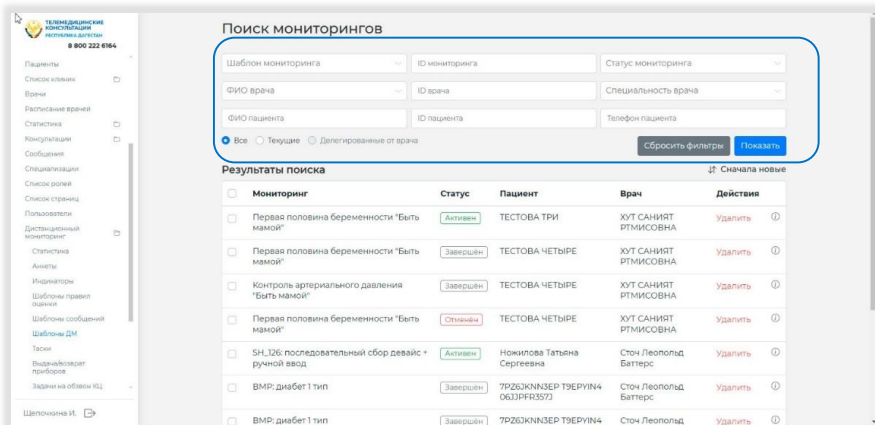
ТЕЛЕМЕДИЦИНСКИЕ КОНСУЛЬТАЦИИ
РЕСПУБЛИКА ДАГЕСТАН
8 800 222 6164

Пациенты
Список клиник
Врачи
Расписание врачей
Статистика
Консультации
Сообщения
Специализации
Список ролей
Список страниц
Пользователи
Дистанционный мониторинг
Статистика
Анкеты
Индикаторы
Шаблоны правил оценки
Шаблоны сообщений
Шаблоны ДМ
Таски
Выдача/возврат приборов
Задачи на обзвон КЦ

Шепочкина И.

Поиск мониторингов

Шаблон мониторинга
ID мониторинга
Статус мониторинга
ФИО врача
ID врача
Специальность врача
ФИО пациента
ID пациента
Телефон пациента

Все Текущие Делегированные от врача

Сбросить фильтры Показать

Результаты поиска
Сначала новые

| | Мониторинг | Статус | Пациент | Врач | Действия |
|---|---|---|---|---|---|
| | Первая половина беременности "Быть мамой" | Активен | ТЕСТОВА ТРИ | ХУТ САНИЯТ РТМИСОВНА | Удалить |
| | Первая половина беременности "Быть мамой" | Завершён | ТЕСТОВА ЧЕТЫРЕ | ХУТ САНИЯТ РТМИСОВНА | Удалить |
| | Контроль артериального давления "Быть мамой" | Завершён | ТЕСТОВА ЧЕТЫРЕ | ХУТ САНИЯТ РТМИСОВНА | Удалить |
| | Первая половина беременности "Быть мамой" | Отменён | ТЕСТОВА ЧЕТЫРЕ | ХУТ САНИЯТ РТМИСОВНА | Удалить |
| | SH_126: последовательный сбор девайс + ручной ввод | Активен | Ножилова Татьяна Сергеевна | Сточ Леопольд Баттерс | Удалить |
| | ВМР: диабет 1 тип | Завершён | 7PZ6JKNN3EP T9EPYIN4 06JJPFR357J | Сточ Леопольд Баттерс | Удалить |
| | ВМР: диабет 1 тип | Завершён | 7PZ6JKNN3EP T9EPYIN4 | Сточ Леопольд | Удалить |